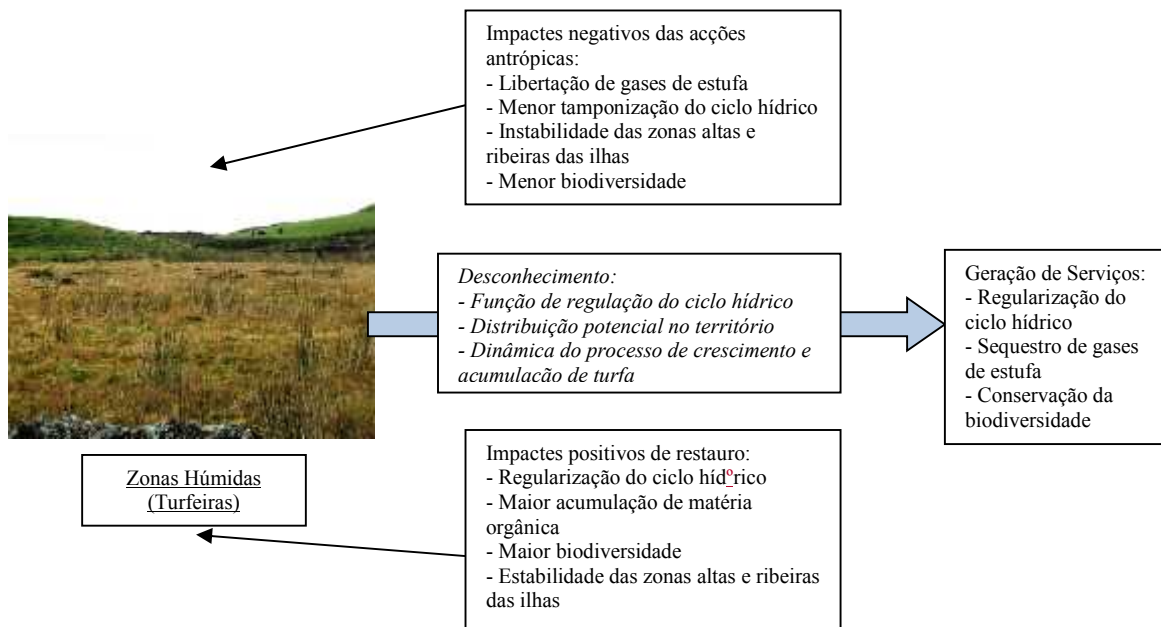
Impactes negativos das acções antrópicas:
- Libertação de gases de estufa
- Menor tamponização do ciclo hídrico
- Instabilidade das zonas altas e ribeiras das ilhas
- Menor biodiversidade

*Desconhecimento:*
*- Função de regulação do ciclo hídrico*
*- Distribuição potencial no território*
*- Dinâmica do processo de crescimento e acumulação de turfa*

Geração de Serviços:
- Regularização do ciclo hídrico
- Sequestro de gases de estufa
- Conservação da biodiversidade

Zonas Húmidas (Turfeiras)

Impactes positivos de restauro:
- Regularização do ciclo hídºrico
- Maior acumulação de matéria orgânica
- Maior biodiversidade
- Estabilidade das zonas altas e ribeiras das ilhas